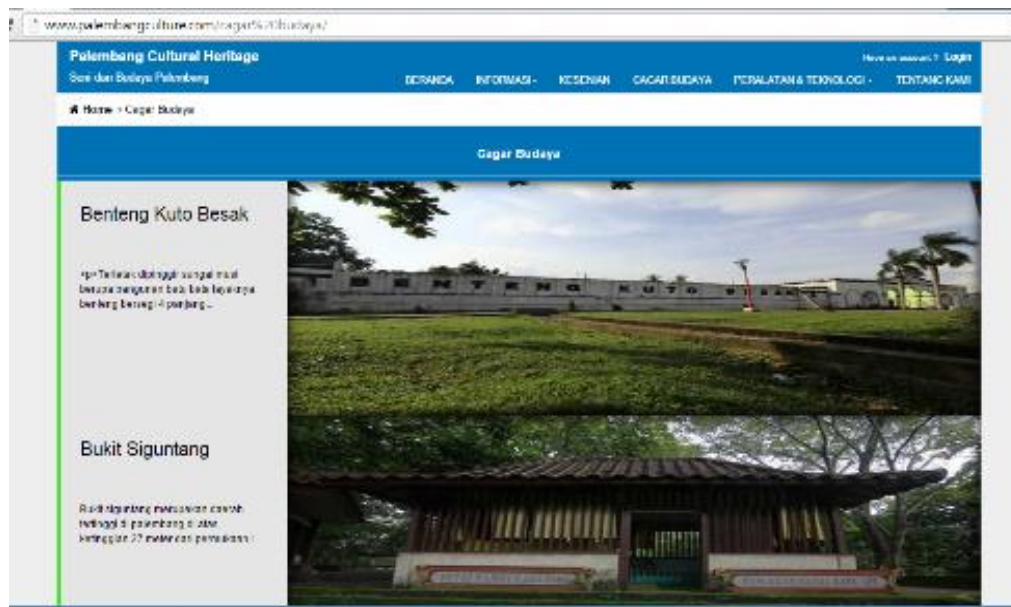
www.palembangculture.com/cagar%20budaya/

Palembang Cultural Heritage
Seni dan Budaya Palembang

Have an account ? Login

BERANDA INFORMASI - KESENIAN CAGAR BUDAYA PERALATAN & TEKNOLOGI - TENTANG KAMI

Home > Cagar Budaya

Cagar Budaya

Benteng Kuto Besak

<p>Terletak ditinggi sungai musi berupa bangunan batu bata layaknya benteng berong 4 panjang...

BENTENG KUTO

Bukit Siguntang

Bukit siguntang merupakan contoh tertinggi di palembang di atas ketinggian 27 meter dari permukaan ...